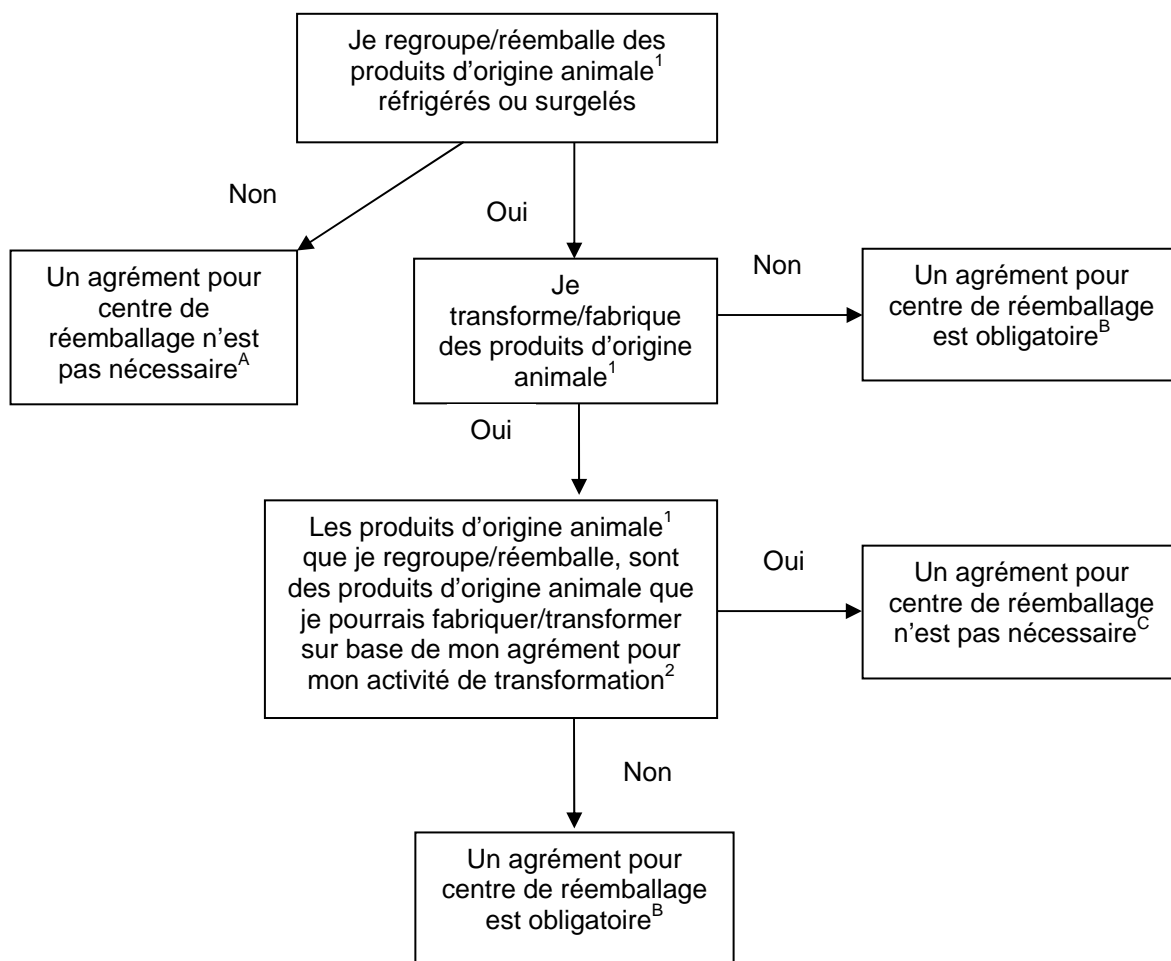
Je regroupe/réemballe des produits d'origine animale$^1$ réfrigérés ou surgelés

Non

Un agrément pour centre de réemballage n'est pas nécessaire$^A$

Oui

Je transforme/fabrique des produits d'origine animale$^1$

Non

Un agrément pour centre de réemballage est obligatoire$^B$

Oui

Les produits d'origine animale$^1$ que je regroupe/réemballe, sont des produits d'origine animale que je pourrais fabriquer/transformer sur base de mon agrément pour mon activité de transformation$^2$

Oui

Un agrément pour centre de réemballage n'est pas nécessaire$^C$

Non

Un agrément pour centre de réemballage est obligatoire$^B$